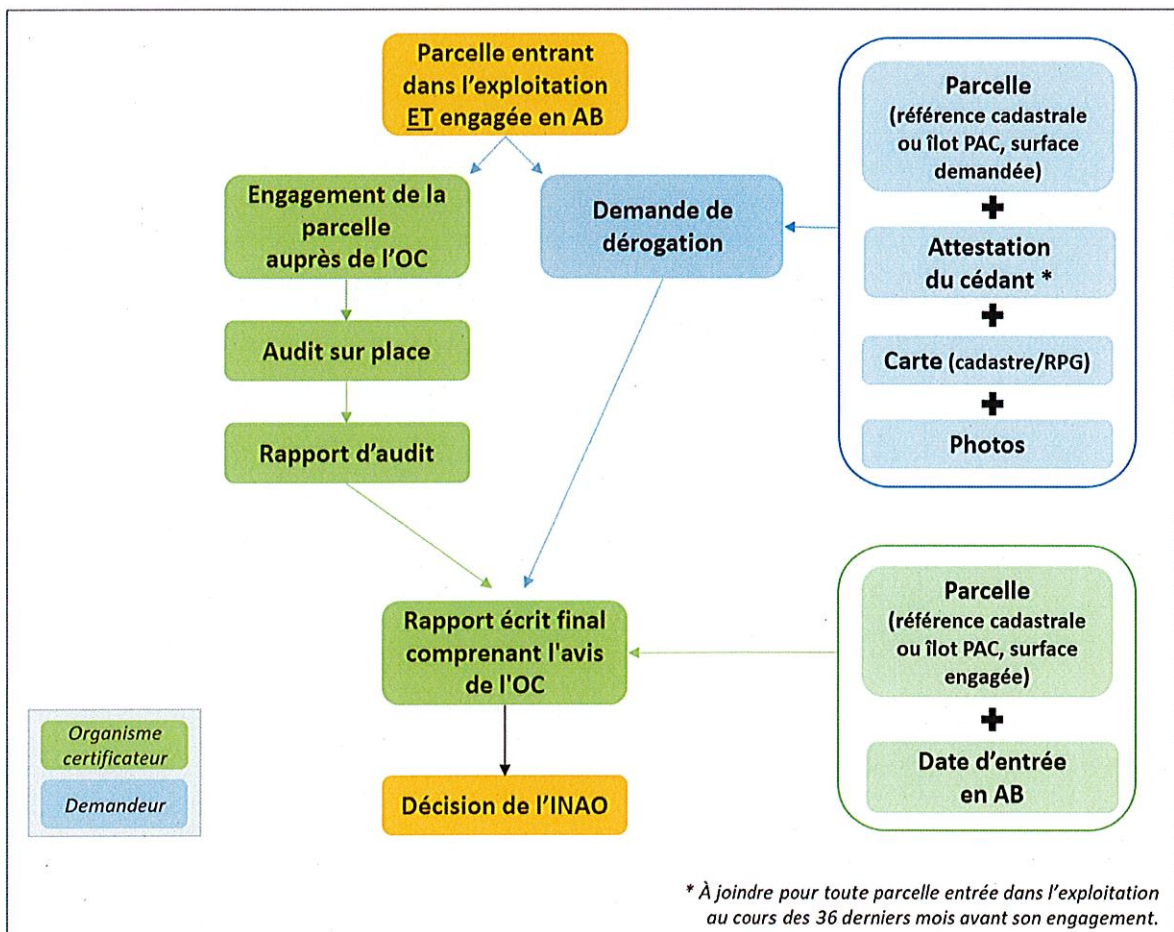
Parcelle entrant dans l'exploitation ET engagée en AB

Engagement de la parcelle auprès de l'OC

Demande de dérogation

Audit sur place

Rapport d'audit

Parcelle (référence cadastrale ou îlot PAC, surface demandée)

+

Attestation du cédant *

+

Carte (cadastre/RPG)

+

Photos

Rapport écrit final comprenant l'avis de l'OC

Décision de l'INAO

Parcelle (référence cadastrale ou îlot PAC, surface engagée)

+

Date d'entrée en AB

Organisme certificateur

Demandeur

* À joindre pour toute parcelle entrée dans l'exploitation au cours des 36 derniers mois avant son engagement.